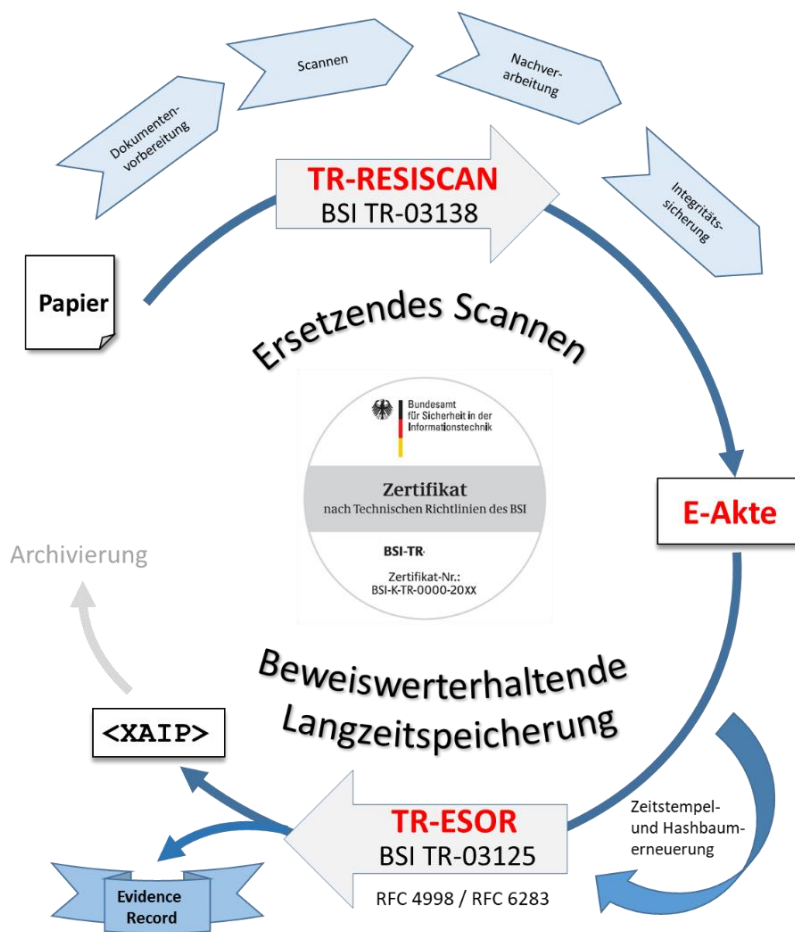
Dokumentenvorbereitung

Scannen

Nachverarbeitung

Integritätssicherung

TR-RESISCAN
BSI TR-03138

Papier

Ersetzendes Scannen

Bundesamt für Sicherheit in der Informationstechnik

Zertifikat
nach Technischen Richtlinien des BSI

BSI-TR-

Zertifikat-Nr.:
BSI-K-TR-0000-20XX

E-Akte

Archivierung

Beweiswerterhaltende Langzeitspeicherung

<XAIP>

TR-ESOR
BSI TR-03125

Zeitstempel- und Hashbaumerneuerung

Evidence Record

RFC 4998 / RFC 6283